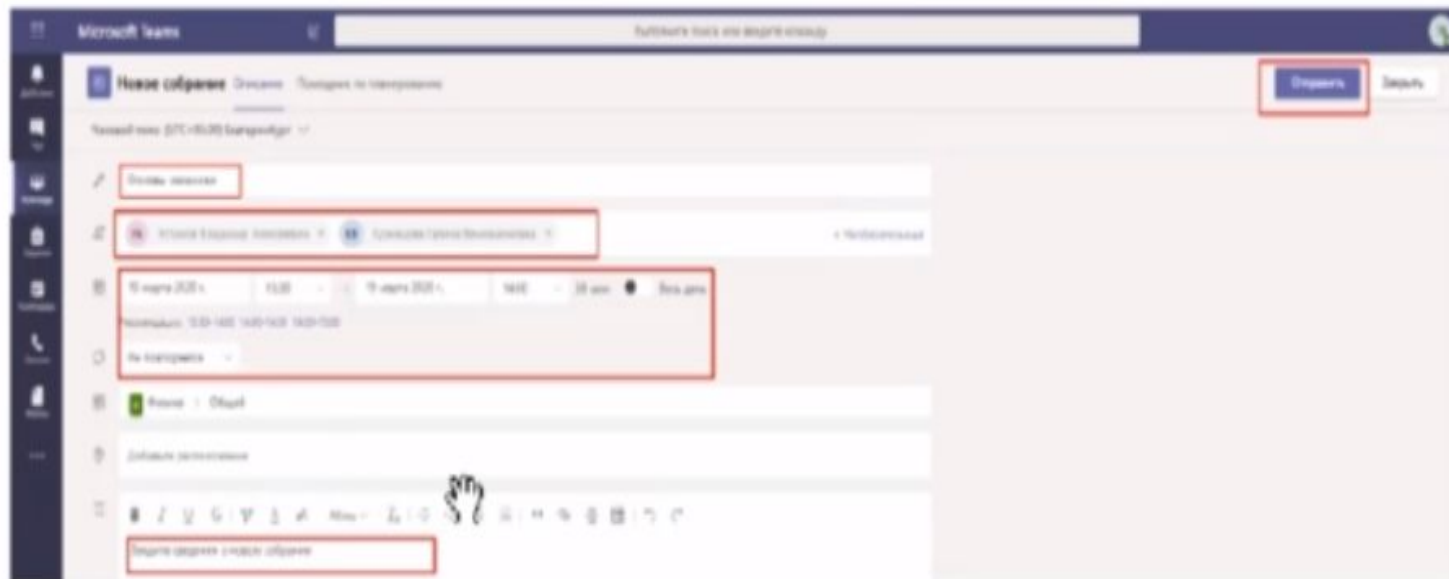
Microsoft Teams

Выполните поиск или введите команду

Новое собрание Описание Помощник по планированию

Отправить Закрыть

Часовой пояс: (UTC+05:00) Екатеринбург

Основы экономики

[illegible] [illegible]

+ Необязательные

15 марта 2020 г. 13:30 15 марта 2020 г. 14:00 30 мин Весь день

Рекомендуется: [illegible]

Не повторяется

Физика > Общий

Добавить расположение

Защита сведений о новом собрании